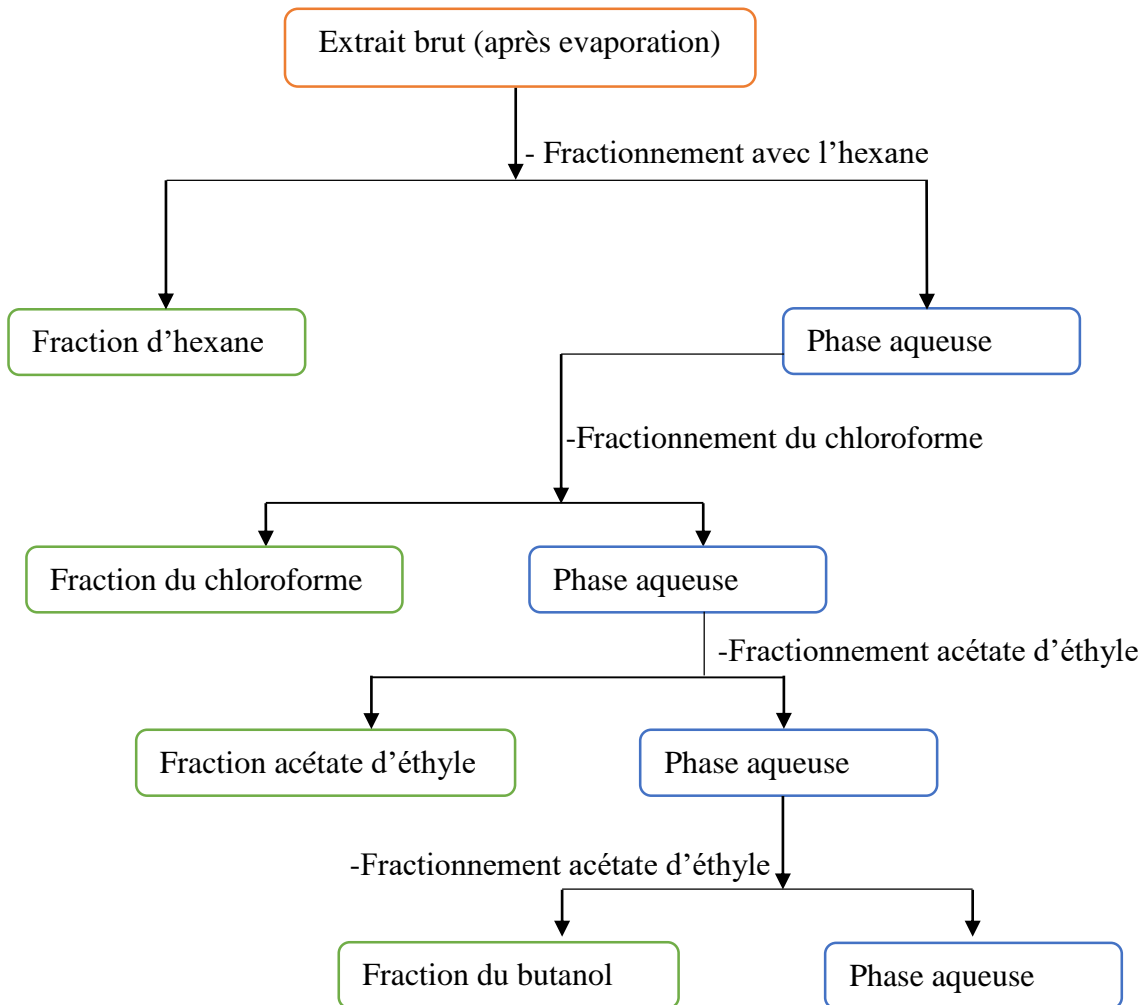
Extrait brut (après evaporation)

- Fractionnement avec l'hexane

Fraction d'hexane

Phase aqueuse

-Fractionnement du chloroforme

Fraction du chloroforme

Phase aqueuse

-Fractionnement acétate d'éthyle

Fraction acétate d'éthyle

Phase aqueuse

-Fractionnement acétate d'éthyle

Fraction du butanol

Phase aqueuse